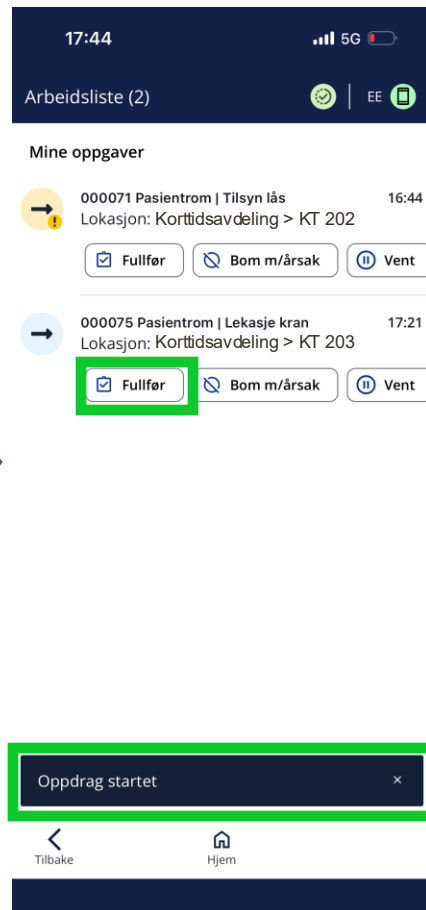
17:44
5G

Arbeidsliste (2)
EE

Mine oppgaver

000071 Pasientrom | Tilsyn lås 16:44
Lokasjon: Korttidsavdeling > KT 202
Fullfør
Bom m/årsak
Vent

000075 Pasientrom | Lekasje kran 17:21
Lokasjon: Korttidsavdeling > KT 203
Fullfør
Bom m/årsak
Vent

Oppdrag startet ×

Tilbake
Hjem